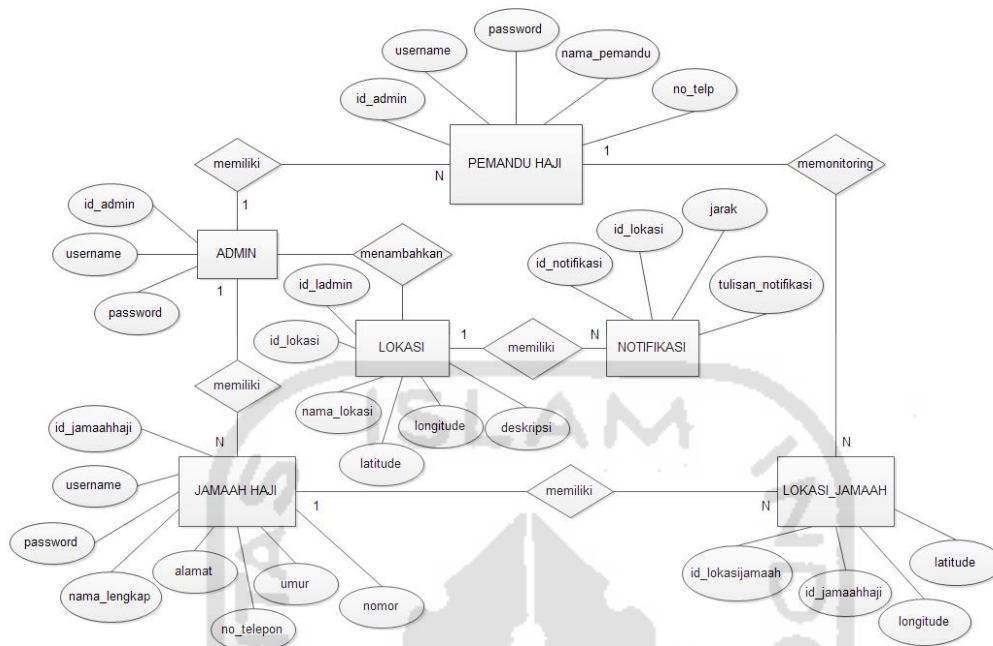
password

username

nama_pemandu

id_admin

no_telp

memiliki

PEMANDU HAJI

1

memonitoring

N

1

id_admin

jarak

id_lokasi

username

ADMIN

menambahkan

id_notifikasi

1

tulisan_notifikasi

id_ladmin

password

id_lokasi

1

N

LOKASI

memiliki

NOTIFIKASI

memiliki

nama_lokasi

longitude

deskripsi

id_jamaahhaji

N

latitude

N

username

JAMAAH HAJI

memiliki

LOKASI_JAMAAH

1

N

password

alamat

latitude

umur

id_lokasijamaah

nama_lengkap

id_jamaahhaji

nomor

no_telepon

longitude

ISLAM